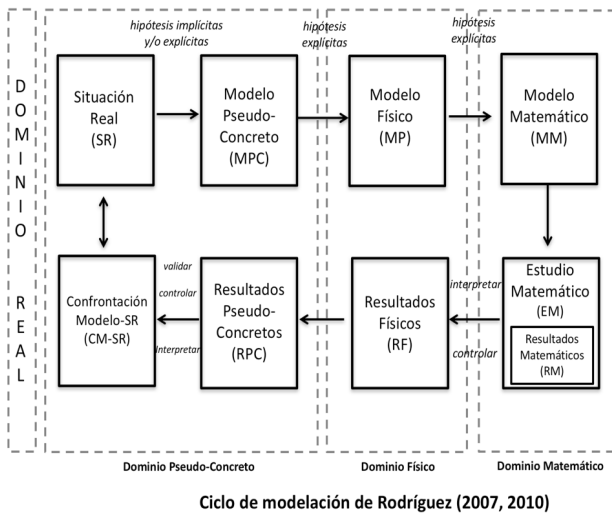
DOMINIO REAL

hipótesis implícitas y/o explícitas

hipótesis explícitas

hipótesis explícitas

Situación Real (SR)

Modelo Pseudo-Concreto (MPC)

Modelo Físico (MP)

Modelo Matemático (MM)

Confrontación Modelo-SR (CM-SR)

validar

controlar

Interpretar

Resultados Pseudo-Concretos (RPC)

Resultados Físicos (RF)

interpretar

controlar

Estudio Matemático (EM)

Resultados Matemáticos (RM)

Dominio Pseudo-Concreto

Dominio Físico

Dominio Matemático

Ciclo de modelación de Rodríguez (2007, 2010)